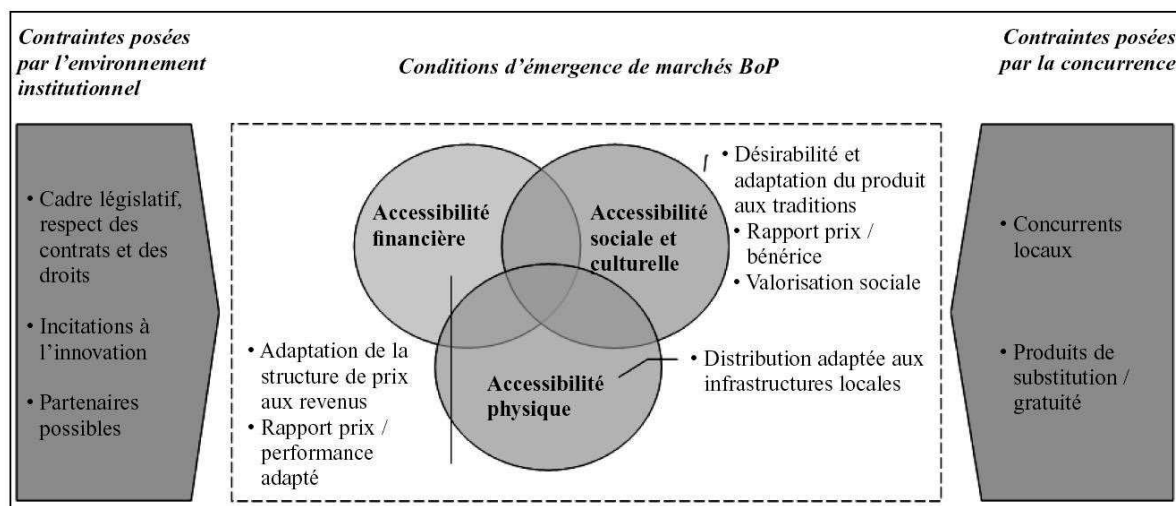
Contraintes posées par l'environnement institutionnel

Conditions d'émergence de marchés BoP

Contraintes posées par la concurrence

• Cadre législatif, respect des contrats et des droits

• Incitations à l'innovation

• Partenaires possibles

Accessibilité financière

Accessibilité sociale et culturelle

Accessibilité physique

• Désirabilité et adaptation du produit aux traditions

• Rapport prix / bénérice

• Valorisation sociale

• Adaptation de la structure de prix aux revenus

• Rapport prix / performance adapté

• Distribution adaptée aux infrastructures locales

• Concurrents locaux

• Produits de substitution / gratuité